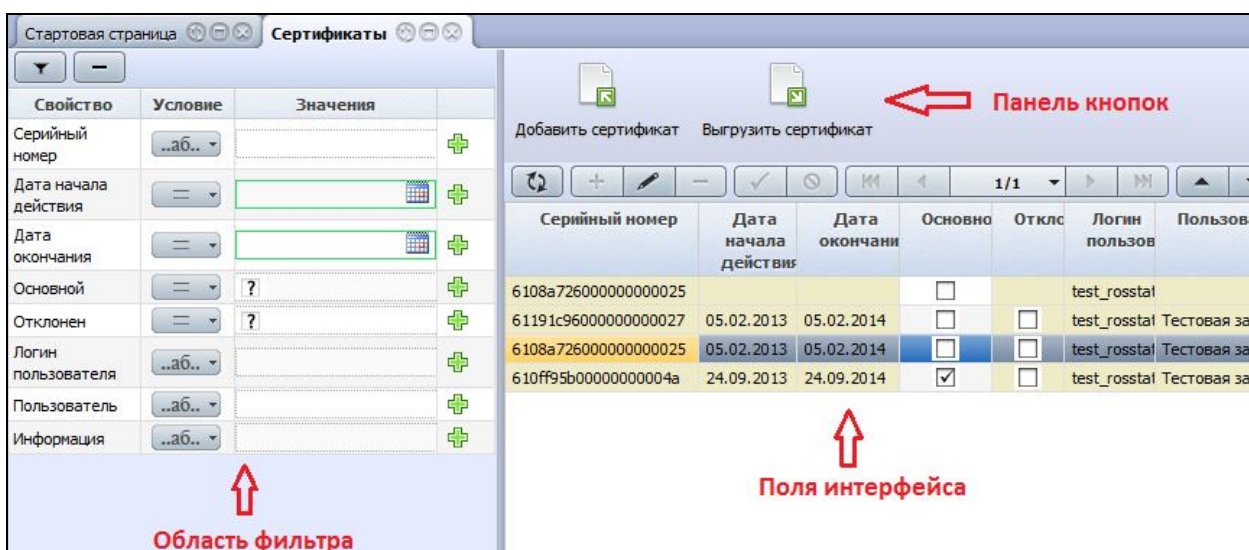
Стартовая страница | Сертификаты

| Свойство | Условие | Значения |
|---|---|---|
| Серийный номер | ..аб.. | |
| Дата начала действия | = | |
| Дата окончания | = | |
| Основной | = | ? |
| Отклонен | = | ? |
| Логин пользователя | ..аб.. | |
| Пользователь | ..аб.. | |
| Информация | ..аб.. | |

Область фильтра

Добавить сертификат Выгрузить сертификат

Панель кнопок

1/1

| Серийный номер | Дата начала действия | Дата окончани | Основно | Откло | Логин пользов | Пользова |
|---|---|---|---|---|---|---|
| 6108a726000000000025 | | | | | test_rosstat | |
| 61191c96000000000027 | 05.02.2013 | 05.02.2014 | | | test_rosstat | Тестовая за |
| 6108a726000000000025 | 05.02.2013 | 05.02.2014 | | | test_rosstat | Тестовая за |
| 610ff95b00000000004a | 24.09.2013 | 24.09.2014 | ✓ | | test_rosstat | Тестовая за |

Поля интерфейса